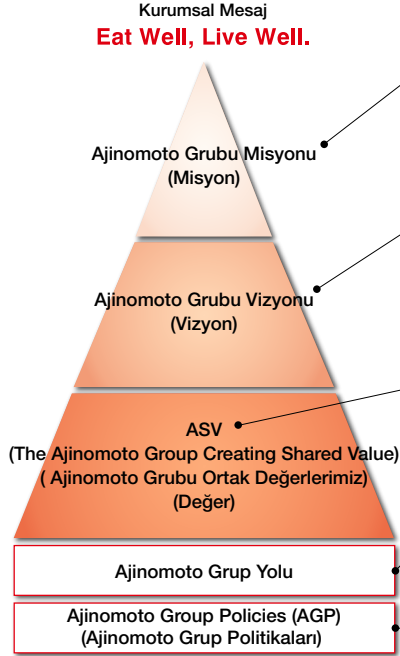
Kurumsal Mesaj
Eat Well, Live Well.

Ajinomoto Grubu Misyonu
(Misyon)

Ajinomoto Grubu Vizyonu
(Vizyon)

ASV
(The Ajinomoto Group Creating Shared Value)
( Ajinomoto Grubu Ortak Değerlerimiz)
(Değer)

Ajinomoto Grup Yolu

Ajinomoto Group Policies (AGP)
(Ajinomoto Grup Politikaları)